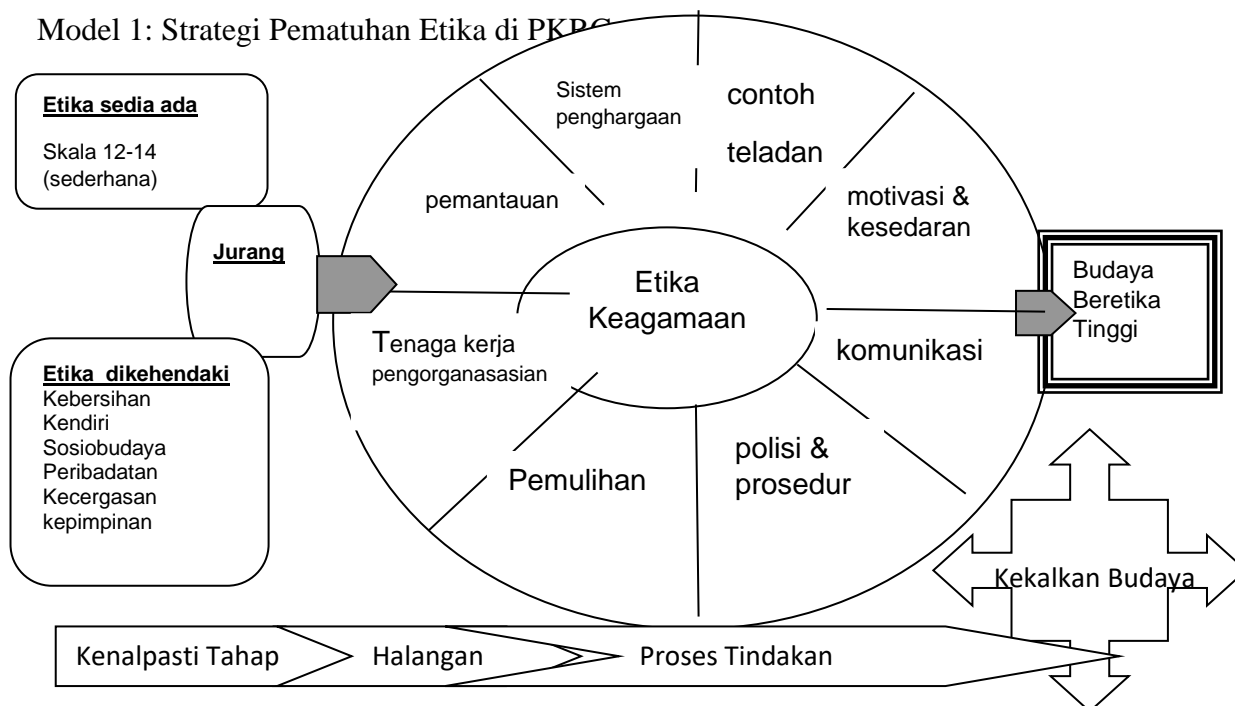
Model 1: Strategi Pematuhan Etika di PKPG

**Etika sedia ada**

Skala 12-14 (sederhana)

**Jurang**

**Etika dikehendaki**
Kebersihan
Kendiri
Sosiobudaya
Peribadatan
Kecergasan
kepimpinan

Sistem penghargaan

contoh teladan

pemantauan

motivasi & kesedaran

Etika Keagamaan

Tenaga kerja pengorganasasian

komunikasi

Pemulihan

polisi & prosedur

Budaya Beretika Tinggi

Kekalkan Budaya

Kenalpasti Tahap

Halangan

Proses Tindakan